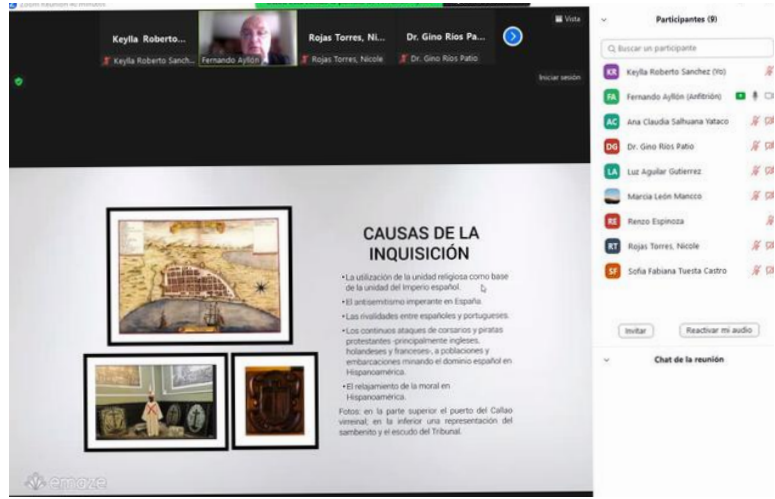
Zoom Reunión 40 minutos

Keylla Roberto...

Keylla Roberto Sanch...

Fernando Ayllón

Rojas Torres, Ni...

Rojas Torres, Nicole

Dr. Gino Ríos Pa...

Dr. Gino Ríos Patio

Vista

Iniciar sesión

CAUSAS DE LA INQUISICIÓN

•La utilización de la unidad religiosa como base de la unidad del Imperio español.

•El antisemitismo imperante en España.

•Las rivalidades entre españoles y portugueses.

•Los continuos ataques de corsarios y piratas protestantes -principalmente ingleses, holandeses y franceses-, a poblaciones y embarcaciones minando el dominio español en Hispanoamérica.

•El relajamiento de la moral en Hispanoamérica.

Fotos: en la parte superior el puerto del Callao virreinal; en la inferior una representación del sambenito y el escudo del Tribunal.

emaze

Participantes (9)

Buscar un participante

KR Keylla Roberto Sanchez (Yo)

FA Fernando Ayllón (Anfitrión)

AC Ana Claudia Salhuana Yataco

DG Dr. Gino Ríos Patio

LA Luz Aguilar Gutierrez

Marcia León Mancco

RE Renzo Espinoza

RT Rojas Torres, Nicole

SF Sofía Fabiana Tuesta Castro

Invitar

Reactivar mi audio

Chat de la reunión